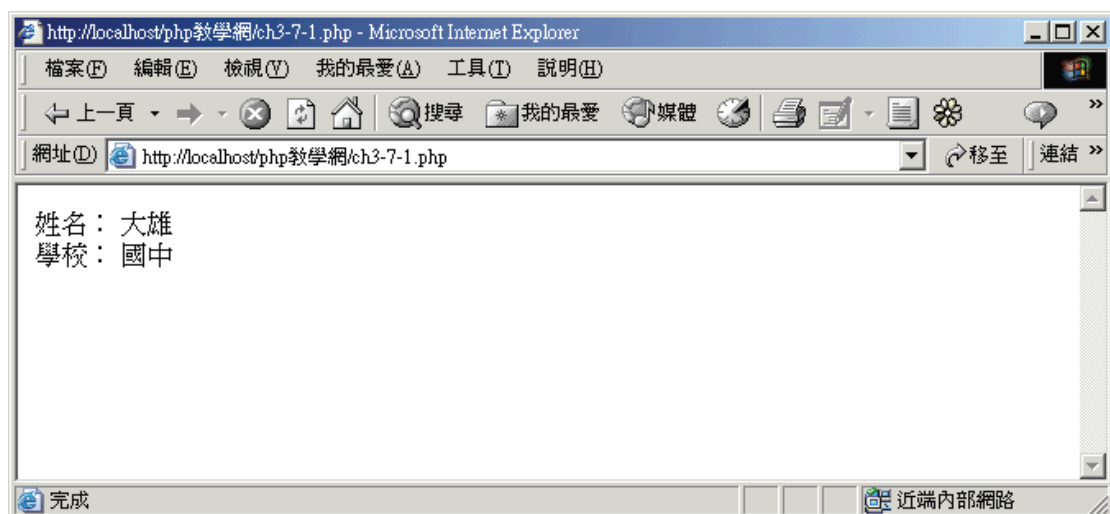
http://localhost/php教學網/ch3-7-1.php - Microsoft Internet Explorer

檔案(F) 編輯(E) 檢視(V) 我的最愛(A) 工具(T) 說明(H)

上一頁 搜尋 我的最愛 媒體

網址(D) http://localhost/php教學網/ch3-7-1.php 移至 連結

姓名： 大雄
學校： 國中

完成 近端內部網路